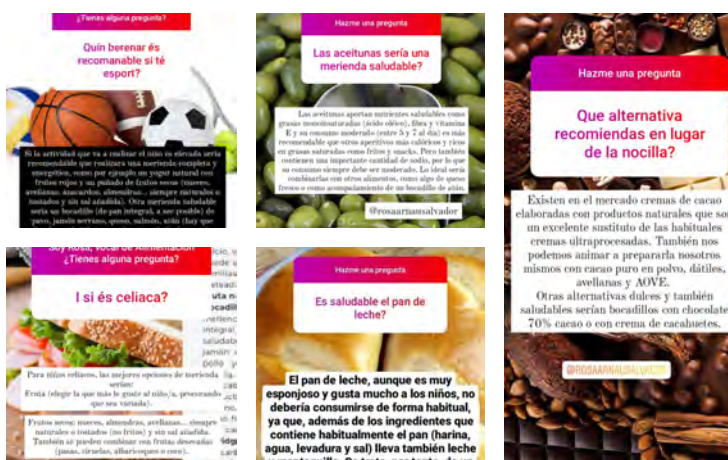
¿Tienes alguna pregunta?

Quin berenar és recomanable si té esport?

Si la actividad que va a realizar el niño es elevada sería recomendable que realizara una merienda completa y energética, como por ejemplo un yogur natural con frutos rojos y un puñado de frutos secos (nueces, avellanas, anacardos, almendras... siempre naturales o tostados y sin sal añadida). Otra merienda saludable sería un bocadillo (de pan integral, a ser posible) de pavo, jamón serrano, queso, salmón, atún (hay que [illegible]

Hazme una pregunta

Las aceitunas sería una merienda saludable?

Las aceitunas aportan nutrientes saludables como grasas monoinsaturadas (ácido oleico), fibra y vitamina E y su consumo moderado (entre 5 y 7 al día) es más recomendable que otros aperitivos más calóricos y ricos en grasas saturadas como fritos y snacks. Pero también contienen una importante cantidad de sodio, por lo que su consumo siempre debe ser moderado. Lo ideal sería combinarlas con otros alimentos, como algo de queso fresco o como acompañamiento de un bocadillo de atún.

@rosaarnausalvador

Hazme una pregunta

Que alternativa recomiendas en lugar de la nocilla?

Existen en el mercado cremas de cacao elaboradas con productos naturales que son un excelente sustituto de las habituales cremas ultraprocesadas. También nos podemos animar a prepararla nosotros mismos con cacao puro en polvo, dátiles, avellanas y AOVE.
Otras alternativas dulces y también saludables serían bocadillos con chocolate 70% cacao o con crema de cacahuetes.

@ROSAARNAUSALVADOR

Soy Rosa, vocal de Alimentación
¿Tienes alguna pregunta?

I si és celiaca?

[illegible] uta n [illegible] ocadill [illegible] integral, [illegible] saludable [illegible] jamón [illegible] pollo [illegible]

Para niños celíacos, las mejores opciones de merienda serían:
Fruta (elegir la que más le guste al niño/a, procurando que sea variada).

Frutos secos: nueces, almendras, avellanas... siempre naturales o tostados (no fritos) y sin sal añadida.
También se pueden combinar con frutas desecadas (pasas, ciruelas, albaricoques o coco).

Hazme una pregunta

Es saludable el pan de leche?

El pan de leche, aunque es muy esponjoso y gusta mucho a los niños, no debería consumirse de forma habitual, ya que, además de los ingredientes que contiene habitualmente el pan (harina, agua, levadura y sal) lleva también leche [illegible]